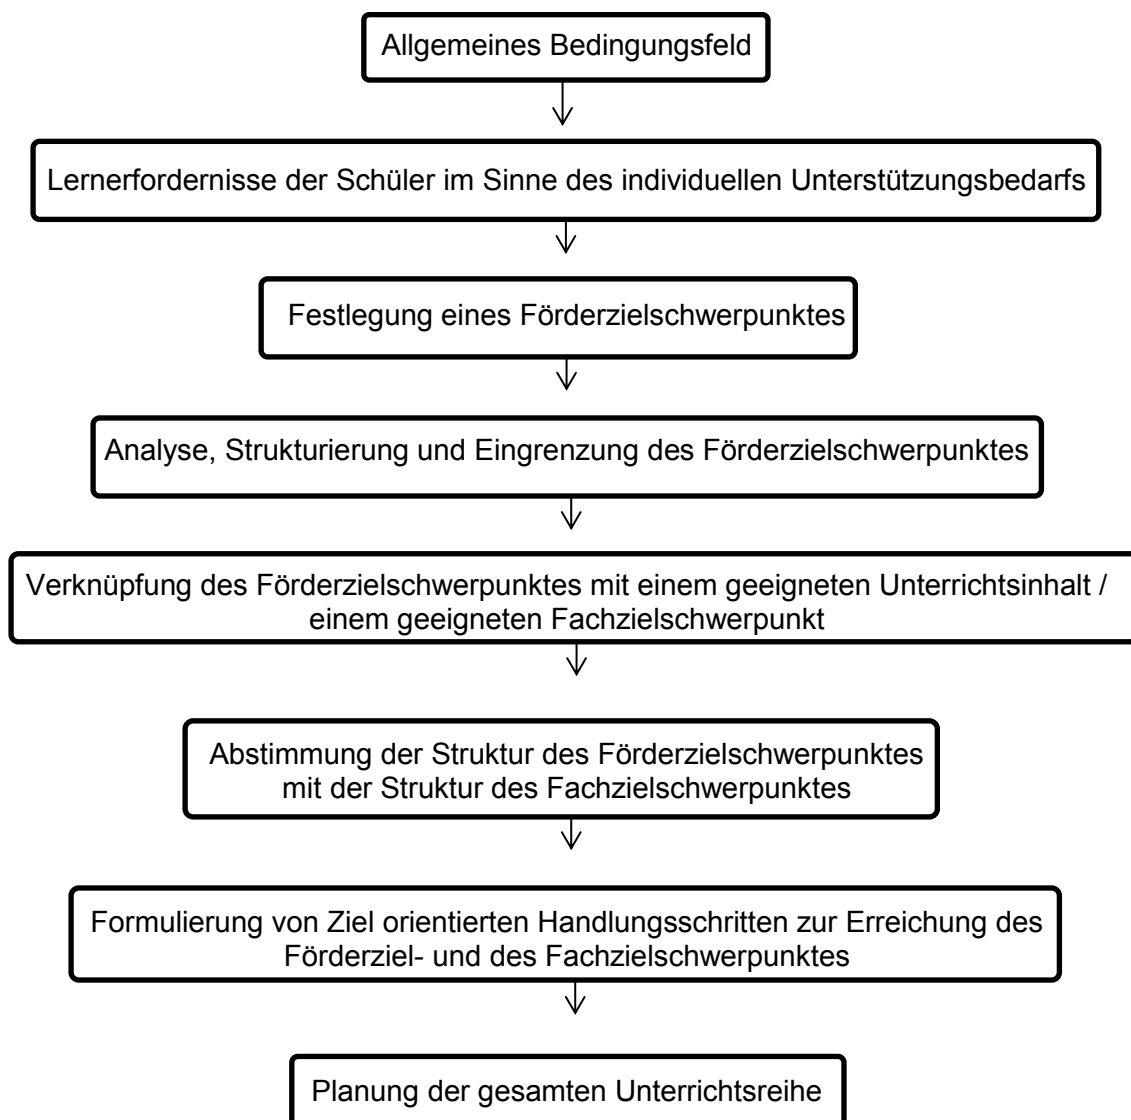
Allgemeines Bedingungsfeld

Lernerfordernisse der Schüler im Sinne des individuellen Unterstützungsbedarfs

Festlegung eines Förderzielschwerpunktes

Analyse, Strukturierung und Eingrenzung des Förderzielschwerpunktes

Verknüpfung des Förderzielschwerpunktes mit einem geeigneten Unterrichtsinhalt / einem geeigneten Fachzielschwerpunkt

Abstimmung der Struktur des Förderzielschwerpunktes mit der Struktur des Fachzielschwerpunktes

Formulierung von Ziel orientierten Handlungsschritten zur Erreichung des Förderziel- und des Fachzielschwerpunktes

Planung der gesamten Unterrichtsreihe